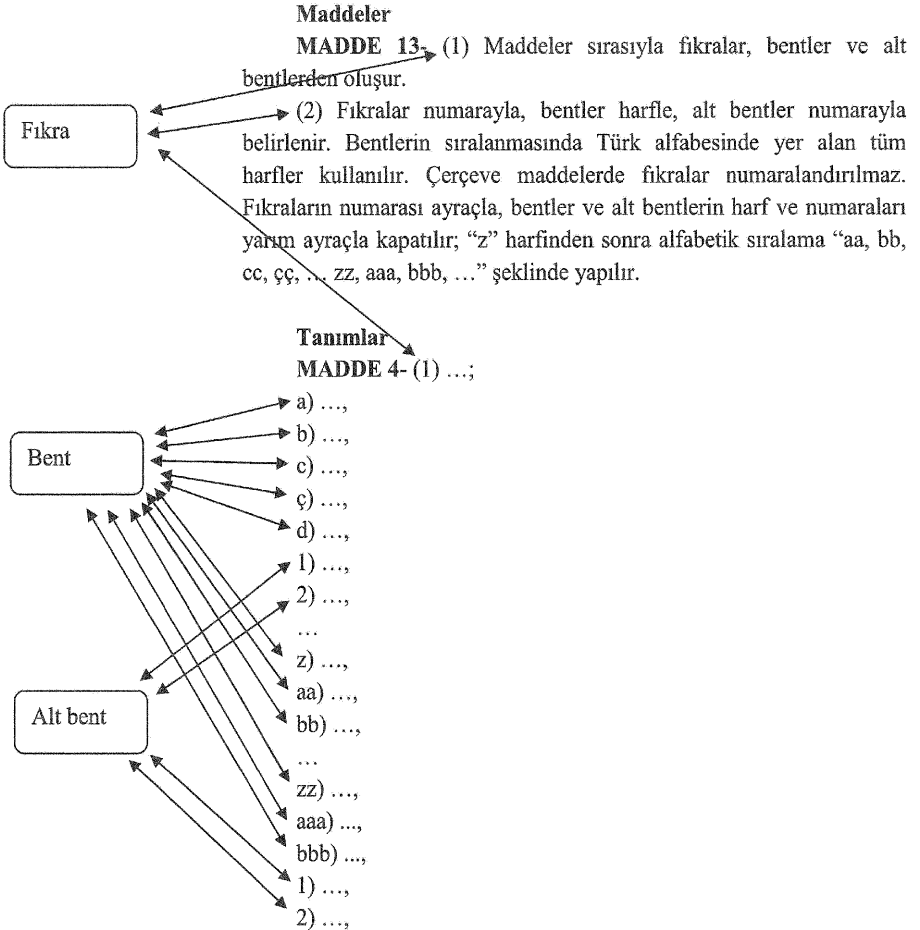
Maddeler

MADDE 13- (1) Maddeler sırasıyla fıkralar, bentler ve alt bentlerden oluşur.

Fıkra

(2) Fıkralar numarayla, bentler harfle, alt bentler numarayla belirlenir. Bentlerin sıralanmasında Türk alfabesinde yer alan tüm harfler kullanılır. Çerçeve maddelerde fıkralar numaralandırılmaz. Fıkraların numarası ayraçla, bentler ve alt bentlerin harf ve numaraları yarım ayraçla kapatılır; "z" harfinden sonra alfabetik sıralama "aa, bb, cc, çç, ... zz, aaa, bbb, ..." şeklinde yapılır.

Tanımlar

MADDE 4- (1) ...;

Bent

a) ...,
b) ...,
c) ...,
ç) ...,
d) ...,
1) ...,
2) ...,
...
z) ...,
aa) ...,
bb) ...,
...
zz) ...,
aaa) ...,
bbb) ...,
1) ...,
2) ...,

Alt bent